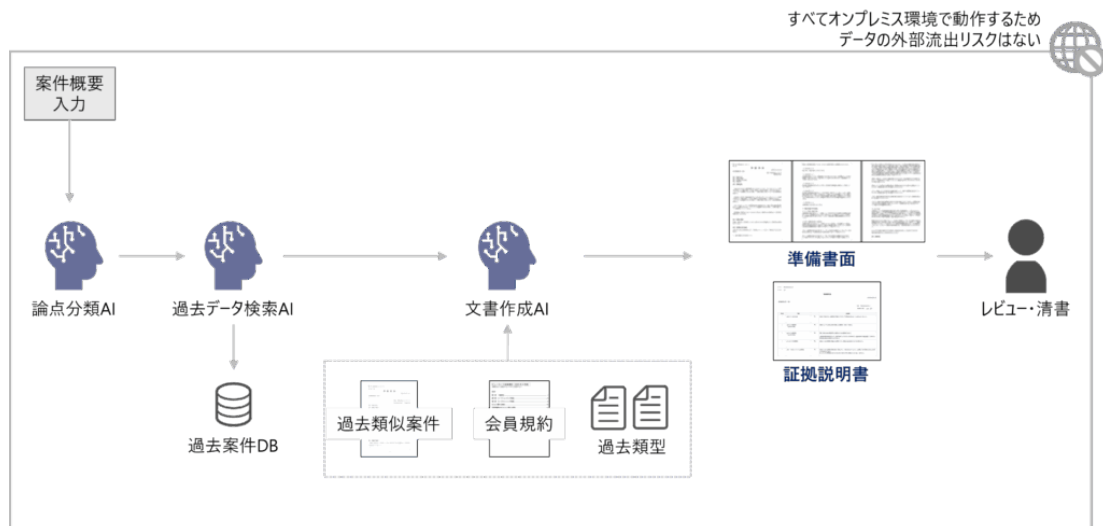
すべてオンプレミス環境で動作するため
データの外部流出リスクはない

案件概要
入力

論点分類AI

過去データ検索AI

過去案件DB

文書作成AI

過去類似案件

会員規約

過去類型

準備書面

証拠説明書

レビュー・清書